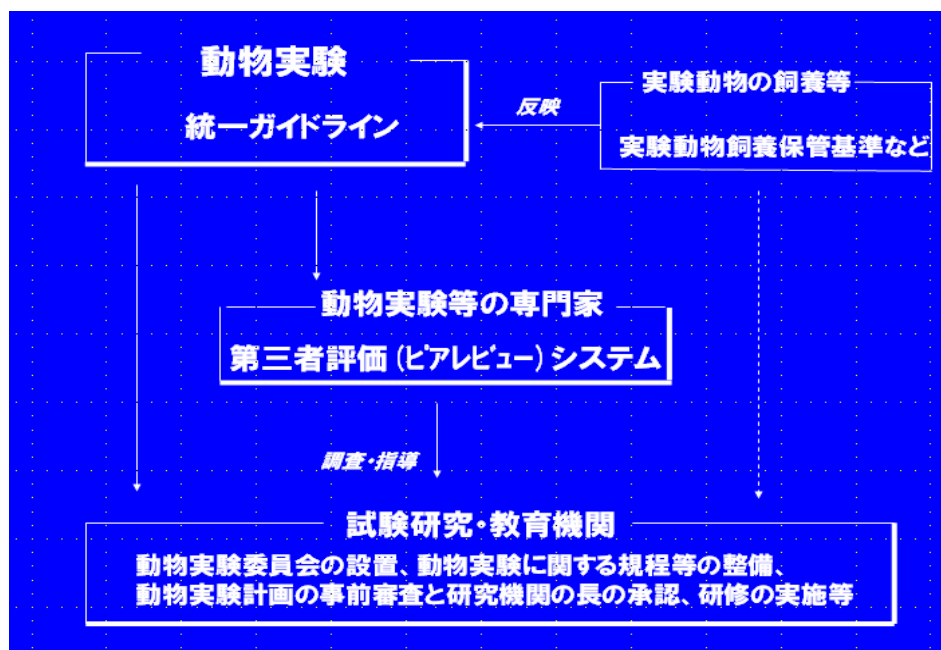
動物実験

統一ガイドライン

反映

実験動物の飼養等

実験動物飼養保管基準など

動物実験等の専門家

第三者評価（ピアレビュー）システム

調査・指導

試験研究・教育機関

動物実験委員会の設置、動物実験に関する規程等の整備、
動物実験計画の事前審査と研究機関の長の承認、研修の実施等